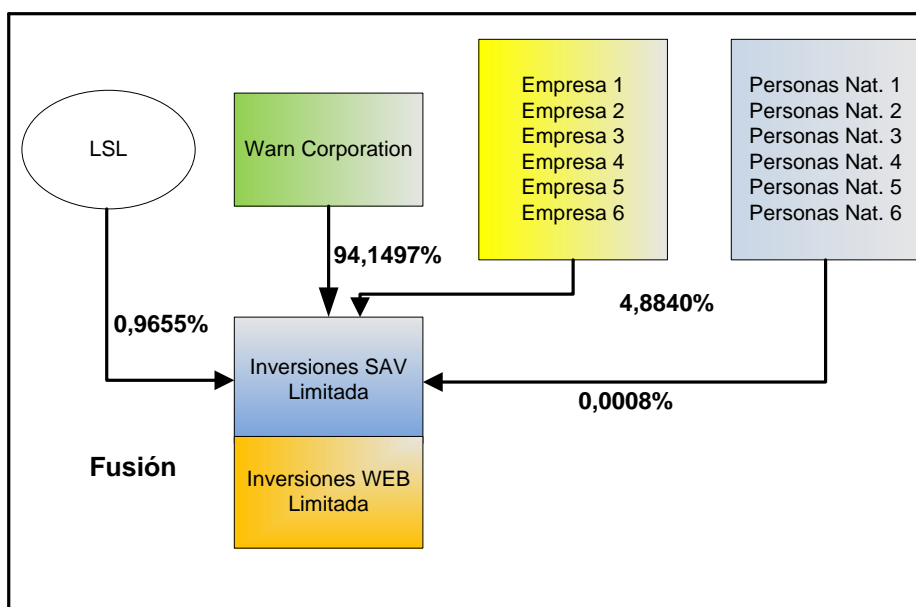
LSL

Warn Corporation

Empresa 1
Empresa 2
Empresa 3
Empresa 4
Empresa 5
Empresa 6

Personas Nat. 1
Personas Nat. 2
Personas Nat. 3
Personas Nat. 4
Personas Nat. 5
Personas Nat. 6

94,1497%

4,8840%

0,9655%

Inversiones SAV Limitada

0,0008%

Fusión

Inversiones WEB Limitada